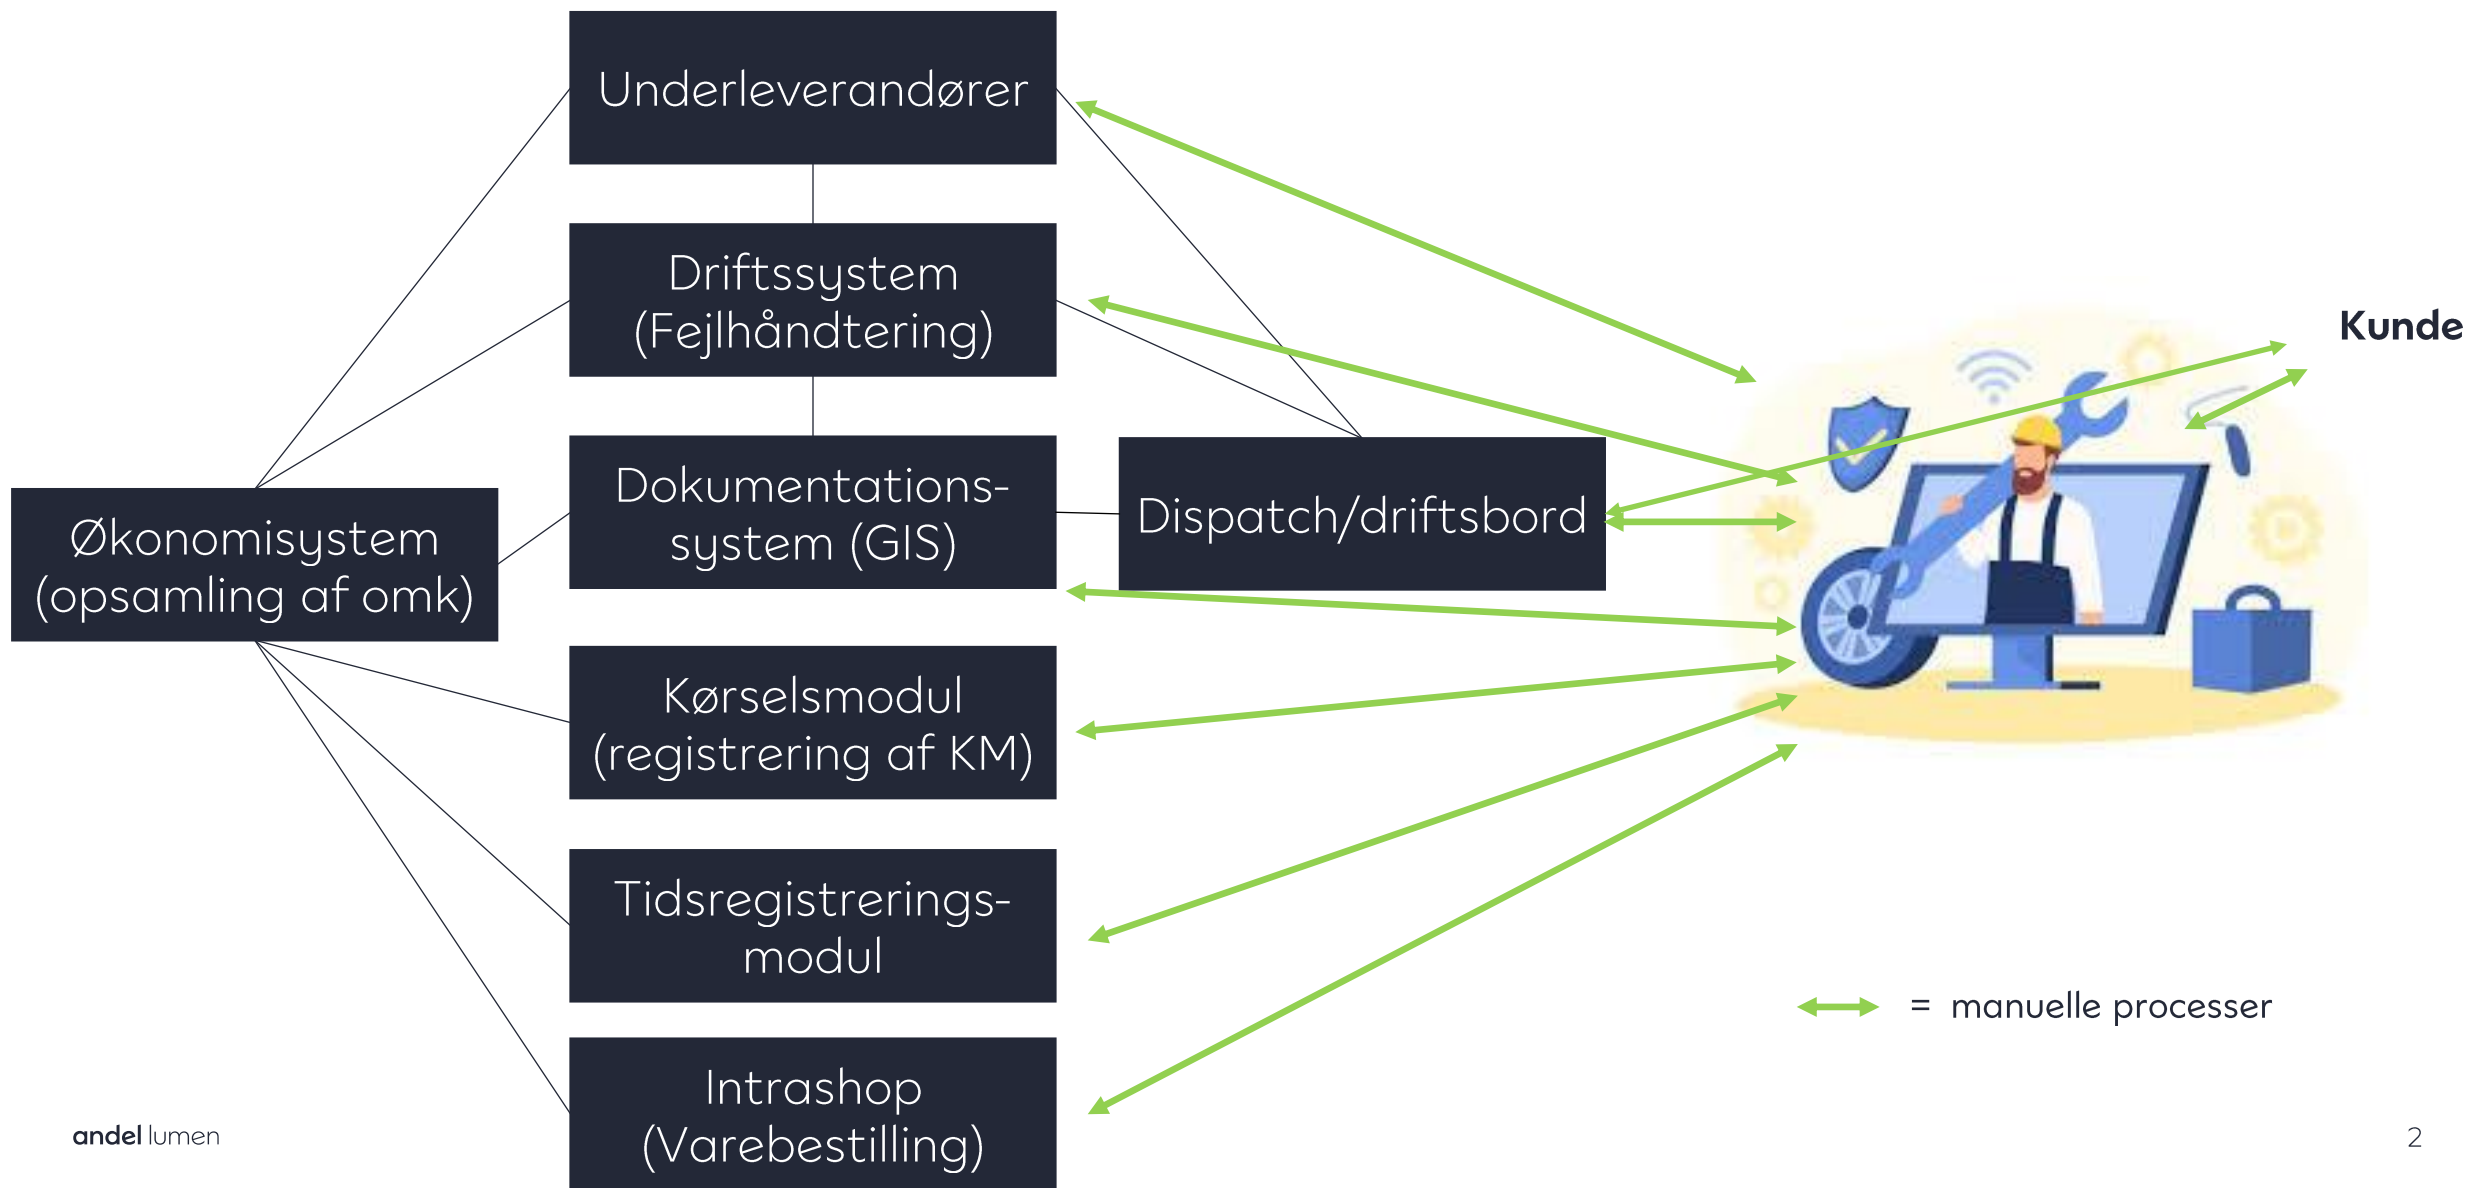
Underleverandører

Driftssystem (Fejlhåndtering)

Dokumentationssystem (GIS)

Dispatch/driftsbord

Økonomisystem (opsamling af omk)

Kørselsmodul (registrering af KM)

Tidsregistreringsmodul

Intrashop (Varebestilling)

Kunde

= manuelle processer

andel lumen

2